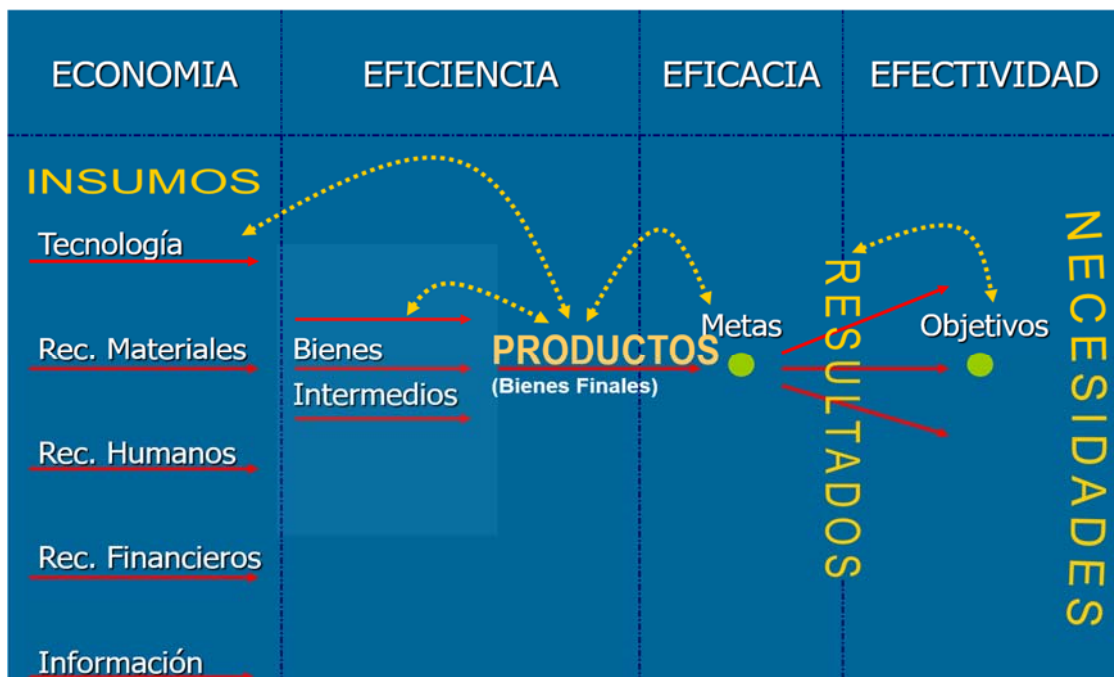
ECONOMIA

EFICIENCIA

EFICACIA

EFECTIVIDAD

INSUMOS

Tecnología

Rec. Materiales

Rec. Humanos

Rec. Financieros

Información

Bienes Intermedios

PRODUCTOS
(Bienes Finales)

Metas

RESULTADOS

Objetivos

NECESIDADES